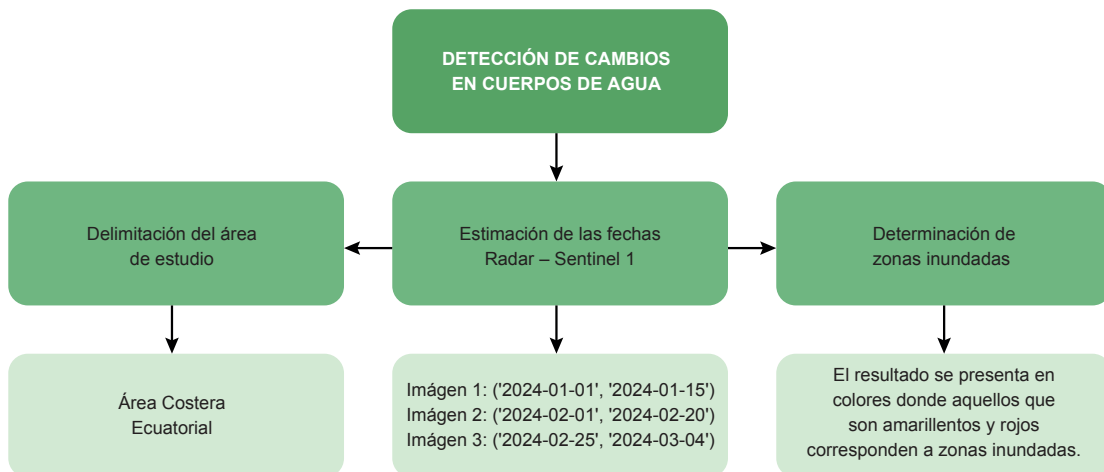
DETECCIÓN DE CAMBIOS EN CUERPOS DE AGUA

Delimitación del área de estudio

Estimación de las fechas Radar – Sentinel 1

Determinación de zonas inundadas

Área Costera Ecuatorial

Imágen 1: ('2024-01-01', '2024-01-15')
Imágen 2: ('2024-02-01', '2024-02-20')
Imágen 3: ('2024-02-25', '2024-03-04')

El resultado se presenta en colores donde aquellos que son amarillentos y rojos corresponden a zonas inundadas.